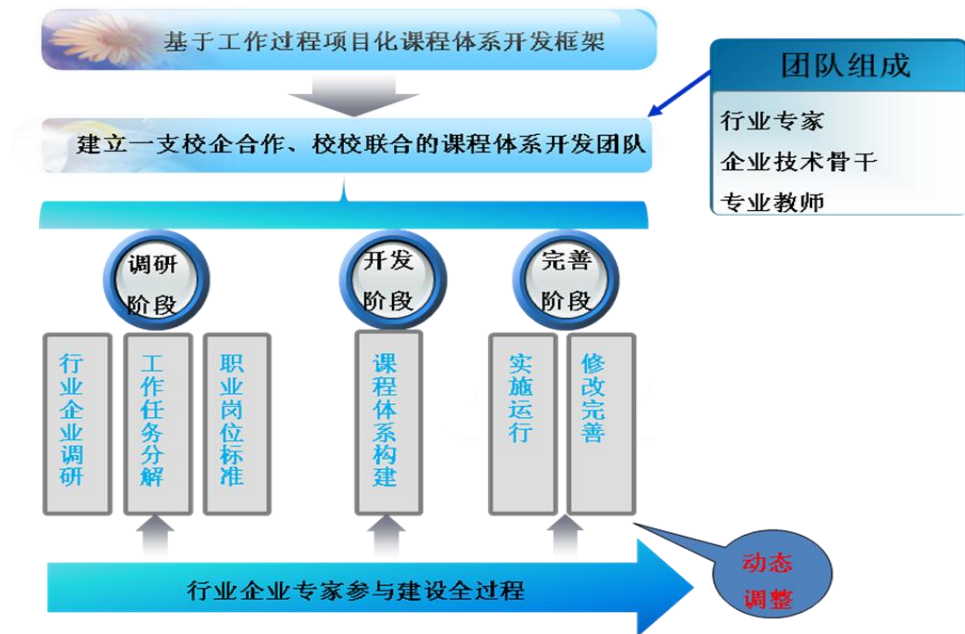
基于工作过程项目化课程体系开发框架

团队组成
行业专家
企业技术骨干
专业教师

建立一支校企合作、校校联合的课程体系开发团队

调研阶段

开发阶段

完善阶段

行业企业调研

工作任务分解

职业岗位标准

课程体系构建

实施运行

修改完善

行业企业专家参与建设全过程

动态调整